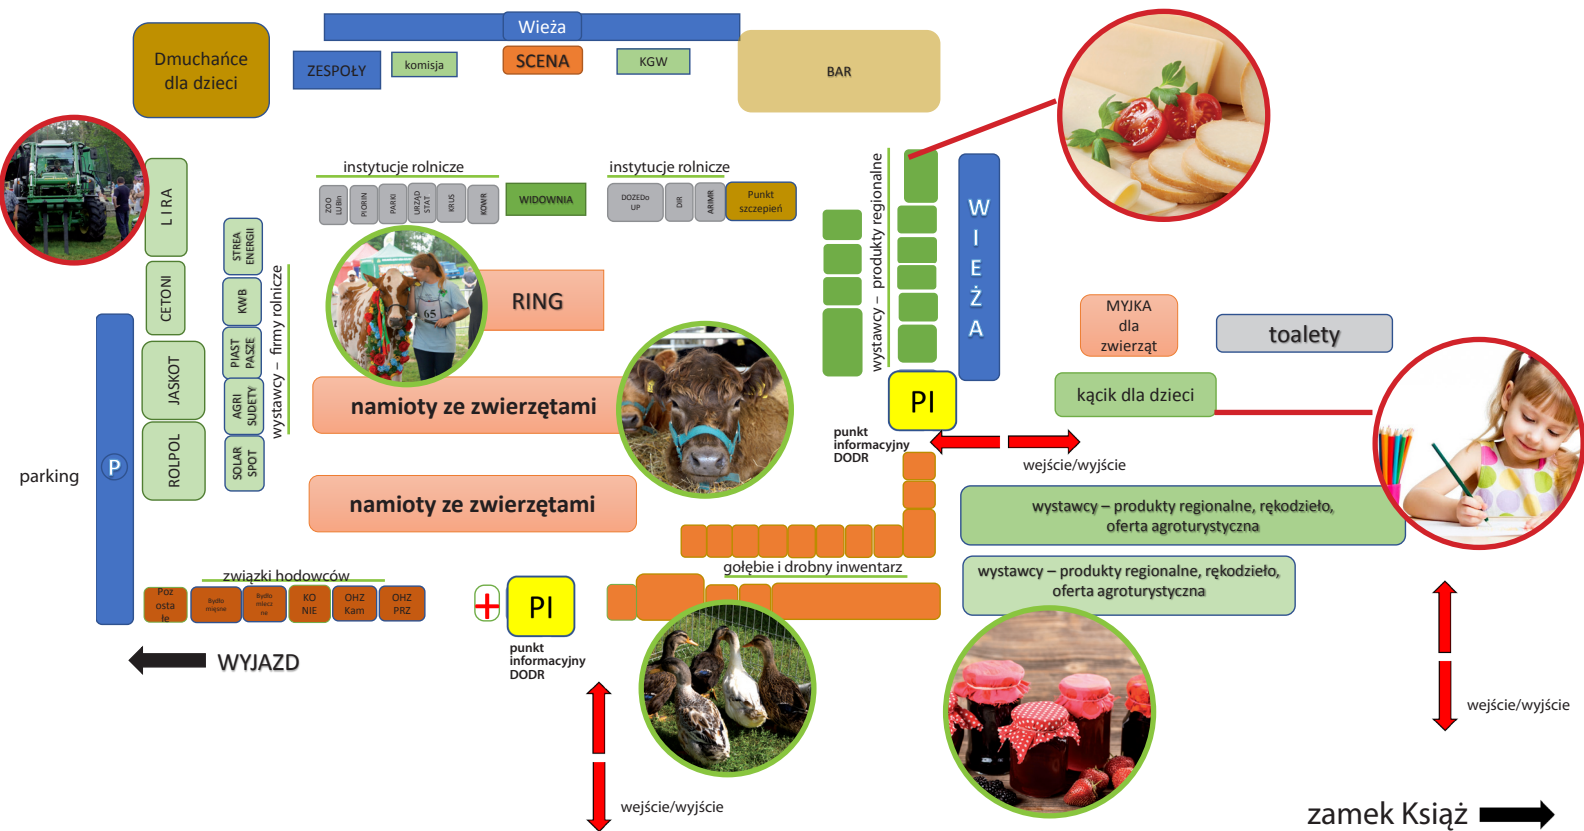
Wieża

Dmuchańce dla dzieci

ZESPOŁY

komisja

SCENA

KGW

BAR

LIRA

CETONI

JASKOT

ROLPOL

STREA ENERGII

KWB

PIAST PASZE

AGRI SUDETY

SOLAR SPOT

wystawcy – firmy rolnicze

instytucje rolnicze

ZOO LUBIN

PIORIN

PARKI

URZĄD STAT

KRUS

KOWR

WIDOWNIA

RING

instytucje rolnicze

DOZEDo UP

OIR

ARiMR

Punkt szczepień

wystawcy – produkty regionalne

W I E Ż A

PI

punkt informacyjny DODR

MYJKA dla zwierząt

toalety

kącik dla dzieci

wejście/wyjście

namioty ze zwierzętami

namioty ze zwierzętami

parking

P

wystawcy – produkty regionalne, rękodzieło, oferta agroturystyczna

wystawcy – produkty regionalne, rękodzieło, oferta agroturystyczna

gołębie i drobny inwentarz

związki hodowców

Poz osta łe

Bydło mięsne

Bydło mleczne

KO NIE

OHZ Kam

OHZ PRZ

PI

punkt informacyjny DODR

WYJAZD

wejście/wyjście

wejście/wyjście

zamek Książ